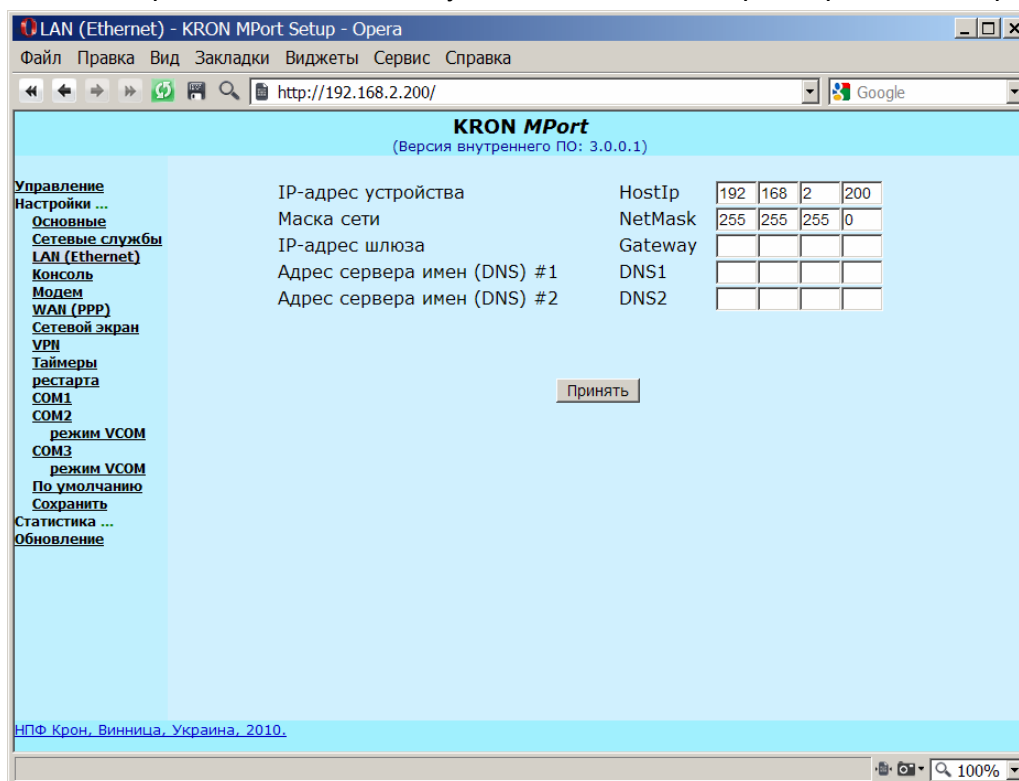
LAN (Ethernet) - KRON MPort Setup - Opera

Файл Правка Вид Закладки Виджеты Сервис Справка

http://192.168.2.200/

Google

KRON MPort
(Версия внутреннего ПО: 3.0.0.1)

Управление
Настройки ...
Основные
Сетевые службы
LAN (Ethernet)
Консоль
Модем
WAN (PPP)
Сетевой экран
VPN
Таймеры рестарта
COM1
COM2
режим VCOM
COM3
режим VCOM
По умолчанию
Сохранить
Статистика ...
Обновление

| | | | | | |
|---|---|---|---|---|---|
| IP-адрес устройства | HostIp | 192 | 168 | 2 | 200 |
| Маска сети | NetMask | 255 | 255 | 255 | 0 |
| IP-адрес шлюза | Gateway | | | | |
| Адрес сервера имен (DNS) #1 | DNS1 | | | | |
| Адрес сервера имен (DNS) #2 | DNS2 | | | | |

Принять

НПФ Крон, Винница, Украина, 2010.

100%